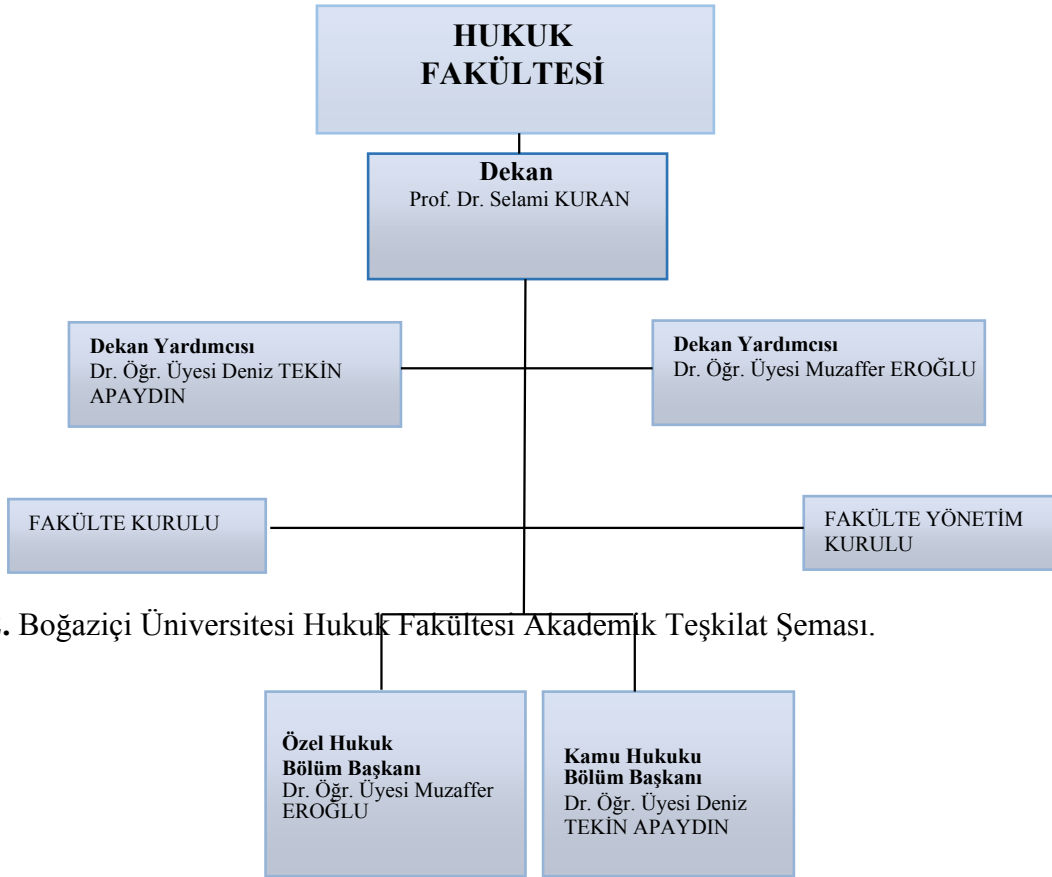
HUKUK FAKÜLTESİ

Dekan
Prof. Dr. Selami KURAN

Dekan Yardımcısı
Dr. Öğr. Üyesi Deniz TEKİN APAYDIN

Dekan Yardımcısı
Dr. Öğr. Üyesi Muzaffer EROĞLU

FAKÜLTE KURULU

FAKÜLTE YÖNETİM KURULU

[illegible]. Boğaziçi Üniversitesi Hukuk Fakültesi Akademik Teşkilat Şeması.

Özel Hukuk
Bölüm Başkanı
Dr. Öğr. Üyesi Muzaffer EROĞLU

Kamu Hukuku
Bölüm Başkanı
Dr. Öğr. Üyesi Deniz TEKİN APAYDIN